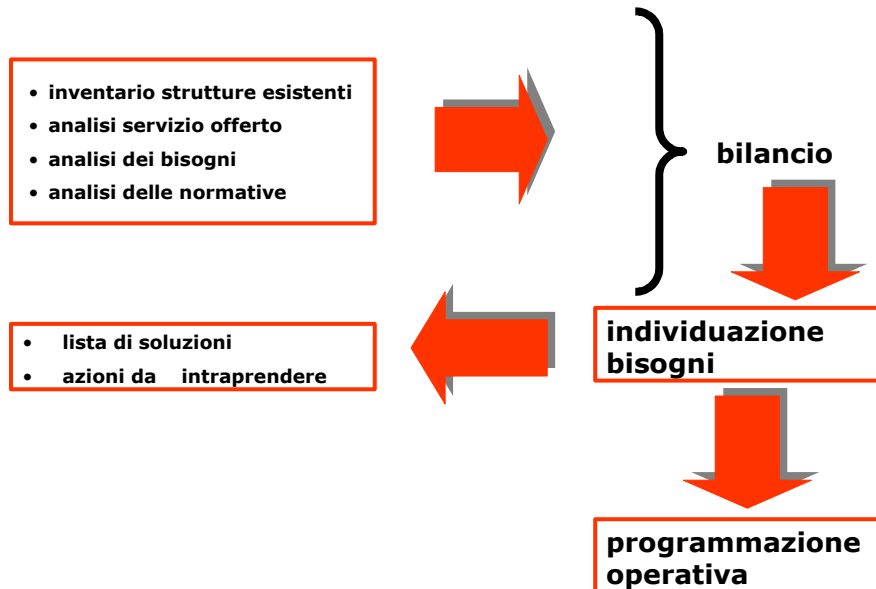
• inventario strutture esistenti
• analisi servizio offerto
• analisi dei bisogni
• analisi delle normative

bilancio

individuazione bisogni

• lista di soluzioni
• azioni da intraprendere

programmazione operativa